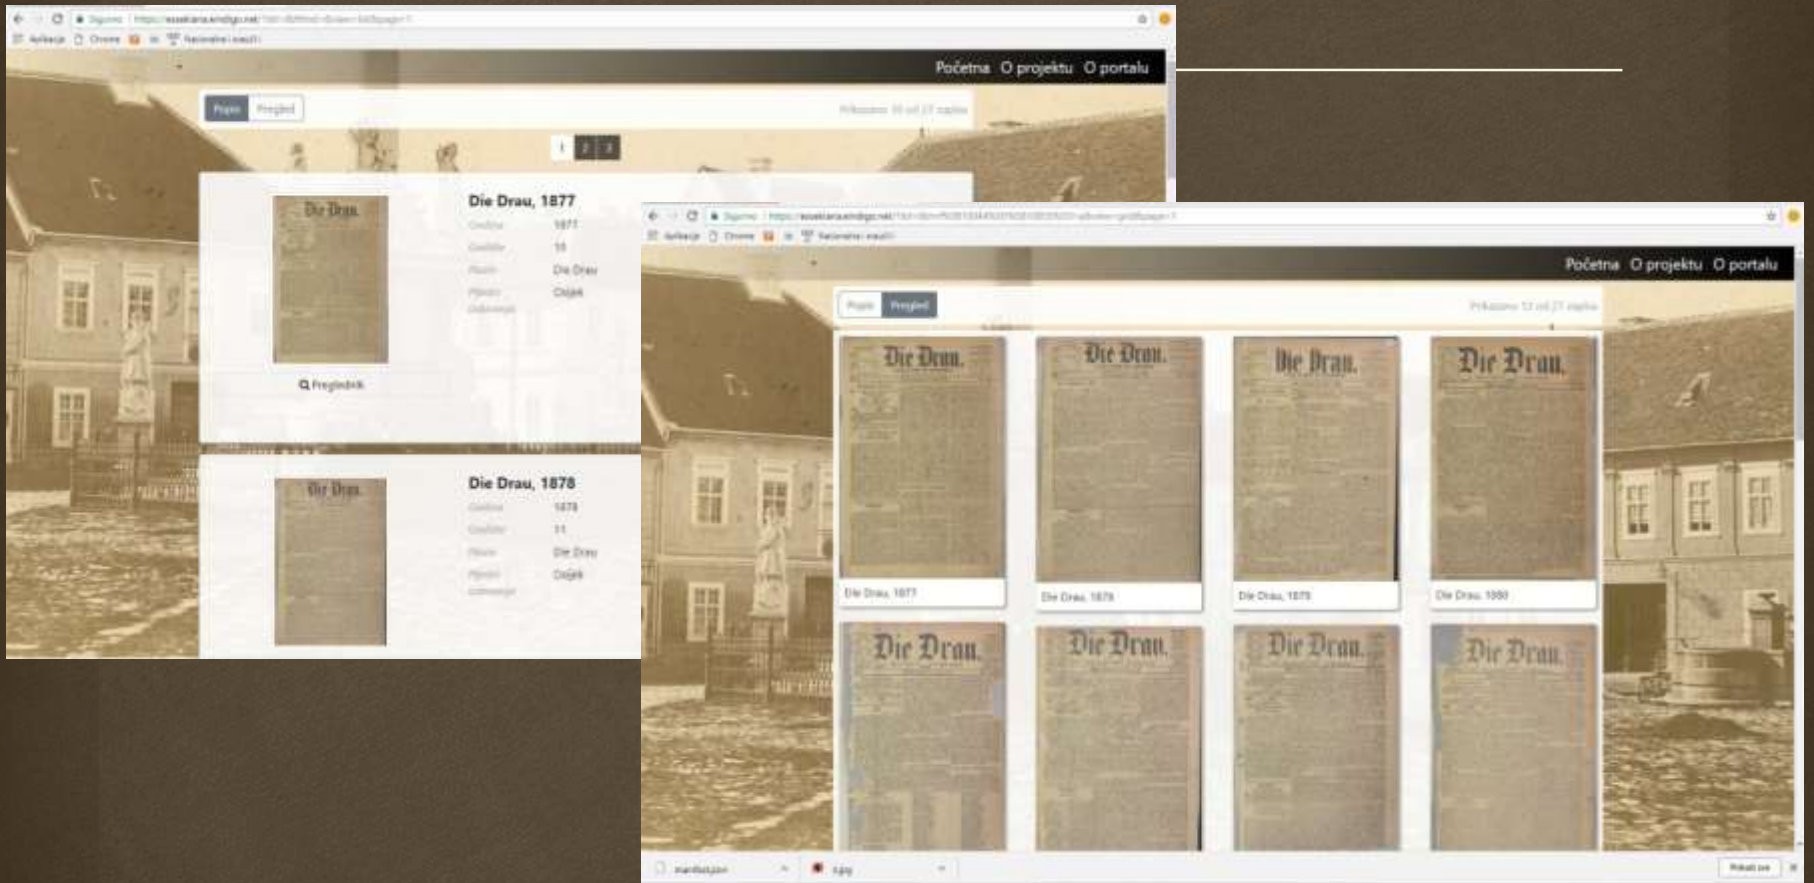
Sigurno | https://esseklana.emdigo.net/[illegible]

Aplikacije Chrome Nacionalni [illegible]

Početna O projektu O portalu

Popis Pregled

Prikazano 10 od 27 zapisa

1 2 3

Die Drau, 1877

Godina 1877

Godište 10

Naslov Die Drau

Mjesto izdavanja Osijek

Preglednik

Die Drau, 1878

Godina 1878

Godište 11

Naslov Die Drau

Mjesto izdavanja Osijek

Sigurno | https://esseklana.emdigo.net/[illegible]

Aplikacije Chrome Nacionalni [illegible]

Početna O projektu O portalu

Popis Pregled

Prikazano 12 od 27 zapisa

Die Drau.

Die Drau, 1877

Die Drau.

Die Drau, 1878

Die Drau.

Die Drau, 1879

Die Drau.

Die Drau, 1880

Die Drau.

Die Drau.

Die Drau.

Die Drau.

manifest.json

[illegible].jpg

Prikaži sve